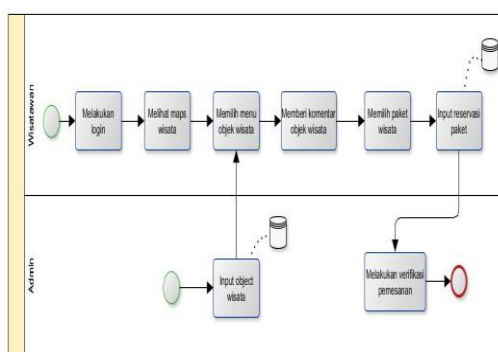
Wisatawan

Melakukan login

Melihat maps wisata

Memilih menu objek wisata

Memberi komentar objek wisata

Memilih paket wisata

Input reservasi paket

Admin

Input object wisata

Melakukan verifikasi pemesanan